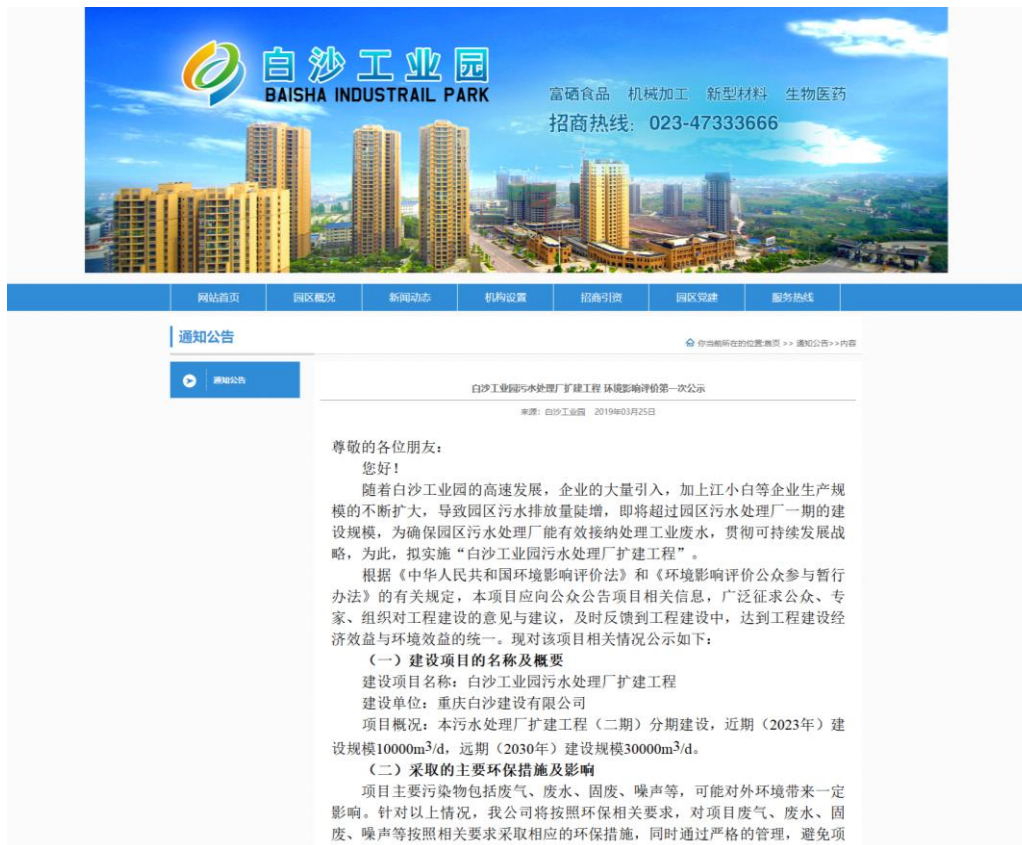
白沙工业园
BAISHA INDUSTRAIL PARK
富硒食品 机械加工 新型材料 生物医药
招商热线：023-47333666

网站首页 园区概况 新闻动态 机构设置 招商引资 园区党建 服务热线

通知公告

你当前所在的位置:首页 >> 通知公告>>内容

通知公告

白沙工业园污水处理厂扩建工程 环境影响评价第一次公示

来源：白沙工业园 2019年03月25日

尊敬的各位朋友：

您好！

随着白沙工业园的高速发展，企业的大量引入，加上江小白等企业生产规模的不断扩大，导致园区污水排放量陡增，即将超过园区污水处理厂一期的建设规模，为确保园区污水处理厂能有效接纳处理工业废水，贯彻可持续发展战略，为此，拟实施“白沙工业园污水处理厂扩建工程”。

根据《中华人民共和国环境影响评价法》和《环境影响评价公众参与暂行办法》的有关规定，本项目应向公众公告项目相关信息，广泛征求公众、专家、组织对工程建设的意见与建议，及时反馈到工程建设中，达到工程建设经济效益与环境效益的统一。现对该项目相关情况公示如下：

（一）建设项目的名称及概要

建设项目名称：白沙工业园污水处理厂扩建工程

建设单位：重庆白沙建设有限公司

项目概况：本污水处理厂扩建工程（二期）分期建设，近期（2023年）建设规模10000$m^3$/d，远期（2030年）建设规模30000$m^3$/d。

（二）采取的主要环保措施及影响

项目主要污染物包括废气、废水、固废、噪声等，可能对外环境带来一定影响。针对以上情况，我公司将按照环保相关要求，对项目废气、废水、固废、噪声等按照相关要求采取相应的环保措施，同时通过严格的管理，避免项